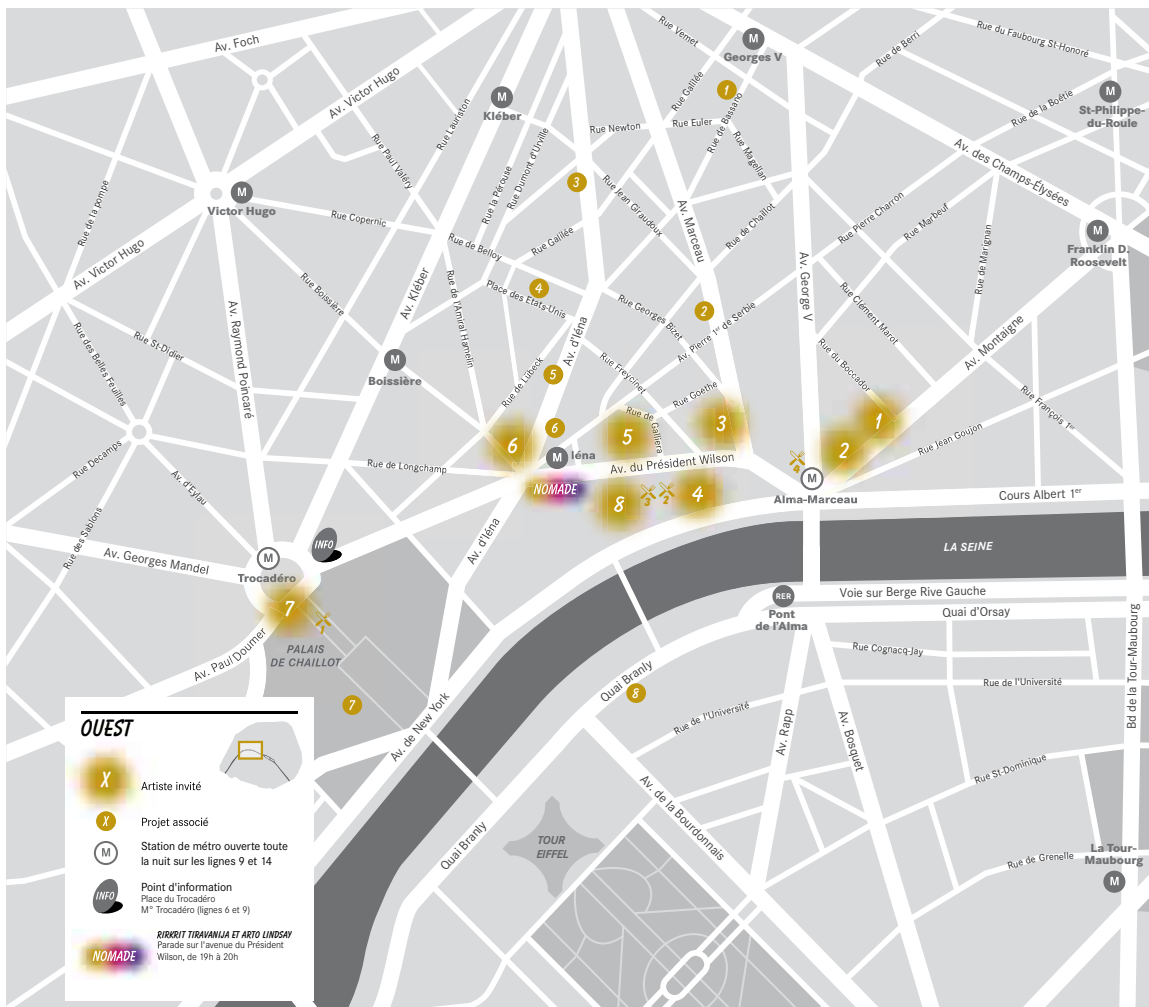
Av. Foch
Av. Victor Hugo
Rue Lauriston
M Kléber
Rue Paul Valéry
Rue Dumont d'Urville
Rue la Pérouse
Rue Vernet
M Georges V
Rue de Berri
Rue du Faubourg St-Honoré
M St-Philippe-du-Roule
Rue de la Boétie
Rue Galilée
Rue de Bassano
Rue Newton
Rue Euler
Rue Magellan
1
3
Av. des Champs-Élysées
Rue de la pompe
M Victor Hugo
Rue Copernic
Rue Jean Giraudoux
Av. Marceau
Rue de Chaillot
Rue Pierre Charron
Rue Marbeuf
Rue de Marignan
M Franklin D. Roosevelt
Av. Victor Hugo
Rue de Belloy
Rue Galilée
Av. George V
Rue Boissière
Av. Kléber
Rue de l'Amiral Hamelin
4
Place des Etats-Unis
Rue Georges Bizet
2
Av. Pierre 1er de Serbie
Rue Clément Marot
Av. Montaigne
Rue des Belles Feuilles
Rue St-Didier
Av. Raymond Poincaré
M Boissière
Av. d'Iéna
Rue de Lübeck
5
Rue Freycinet
Rue du Boccador
Rue François 1er
Rue Goethe
Rue de Galliera
6
5
3
1
2
Rue Jean Goujon
Rue Decamps
Av. d'Eylau
Rue de Longchamp
M Iéna
Av. du Président Wilson
M Alma-Marceau
NOMADE
8
3
2
4
Cours Albert 1er
Rue des Sablons
INFO
Av. Georges Mandel
M Trocadéro
Av. d'Iéna
LA SEINE
7
1
PALAIS DE CHAILLOT
Voie sur Berge Rive Gauche
RER Pont de l'Alma
Quai d'Orsay
Av. Paul Doumer
Rue Cognacq-Jay
Bd de la Tour-Maubourg
7
Quai Branly
8
Rue de l'Université
Rue de l'Université
Av. de New York
Av. Rapp
Av. Bosquet
OUEST
X Artiste invité
X Projet associé
M Station de métro ouverte toute la nuit sur les lignes 9 et 14
INFO Point d'information Place du Trocadéro M° Trocadéro (lignes 6 et 9)
NOMADE RIRKRIT TIRAVANIJA ET ARTO LINDSAY Parade sur l'avenue du Président Wilson, de 19h à 20h
Av. de la Bourdonnais
Rue St-Dominique
Quai Branly
TOUR EIFFEL
Rue de Grenelle
La Tour-Maubourg M